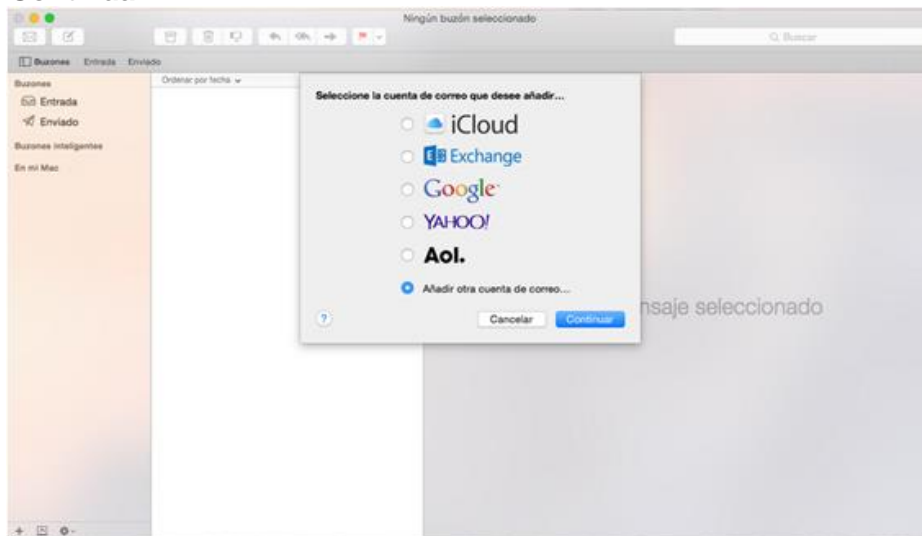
Ningún buzón seleccionado

Buscar

Buzones Entrada Enviado

Buzones
Entrada
Enviado

Buzones inteligentes

En mi Mac

Ordenar por fecha

Seleccione la cuenta de correo que desee añadir...

iCloud

Exchange

Google

YAHOO!

Aol.

Añadir otra cuenta de correo...

?

Cancelar

Continuar

nsaje seleccionado